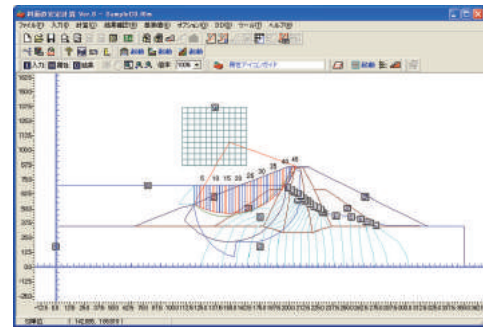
斜面安定計算 Ver.8 - Sample03.f8m
ファイル(F) 入力(I) 計算(C) 結果確認(R) 数量確認(V) オプション(O) DD(D) ツール(T) ヘルプ(H)
入力 計算 結果
100%
1625
1500
1375
1250
1125
1000
875
750
625
500
375
250
125
0.0
-125
-250
0
5
10
15
20
25
30
35
40
45